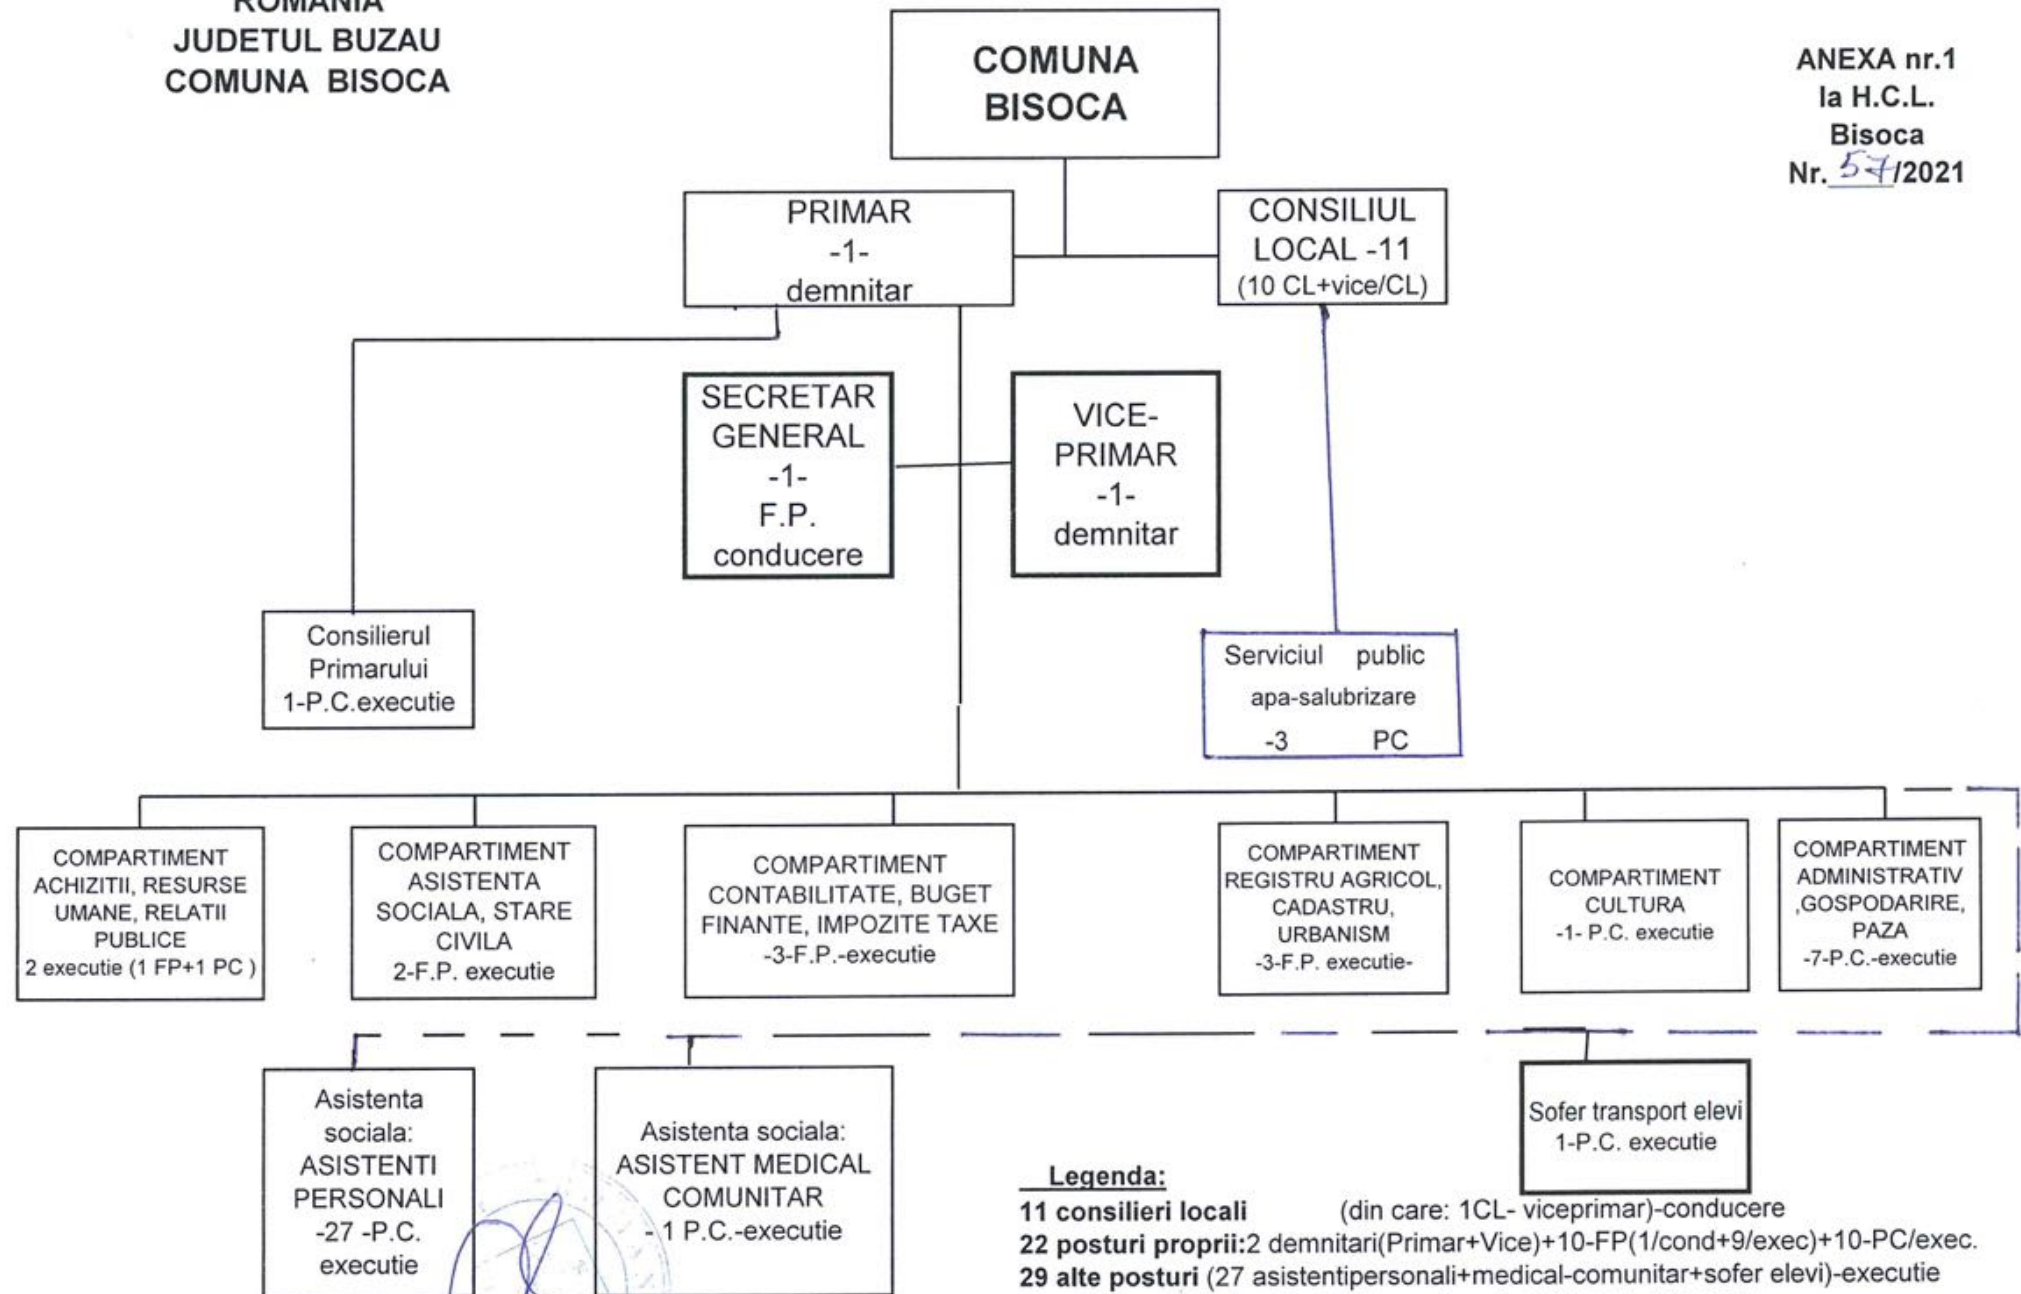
ROMANIA
JUDETUL BUZAU
COMUNA BISOCA

COMUNA BISOCA

ANEXA nr.1
la H.C.L.
Bisoca
Nr. 57/2021

PRIMAR
-1-
demnitar

CONSILIUL LOCAL -11
(10 CL+vice/CL)

SECRETAR GENERAL
-1-
F.P.
conducere

VICE-PRIMAR
-1-
demnitar

Consilierul Primarului
1-P.C.executie

Serviciul public apa-salubrizare
-3 PC

COMPARTIMENT ACHIZITII, RESURSE UMANE, RELATII PUBLICE
2 executie (1 FP+1 PC )

COMPARTIMENT ASISTENTA SOCIALA, STARE CIVILA
2-F.P. executie

COMPARTIMENT CONTABILITATE, BUGET FINANTE, IMPOZITE TAXE
-3-F.P.-executie

COMPARTIMENT REGISTRU AGRICOL, CADASTRU, URBANISM
-3-F.P. executie-

COMPARTIMENT CULTURA
-1- P.C. executie

COMPARTIMENT ADMINISTRATIV ,GOSPODARIRE, PAZA
-7-P.C.-executie

Asistenta sociala:
ASISTENTI PERSONALI
-27 -P.C.
executie

Asistenta sociala:
ASISTENT MEDICAL COMUNITAR
-1 P.C.-executie

Sofer transport elevi
1-P.C. executie

Legenda:
11 consilieri locali (din care: 1CL- viceprimar)-conducere
22 posturi proprii:2 demnitari(Primar+Vice)+10-FP(1/cond+9/exec)+10-PC/exec.
29 alte posturi (27 asistentipersonali+medical-comunitar+sofer elevi)-executie